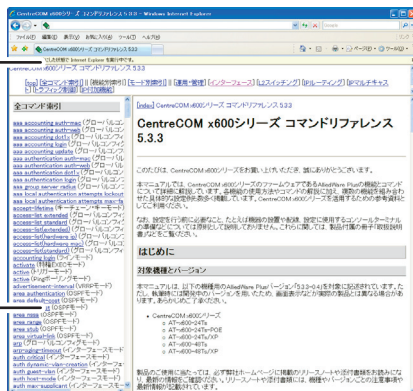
CentreCOM x600シリーズ コマンドリファレンス 5.3.3 - Windows Internet Explorer

ファイル(F) 編集(E) 表示(V) お気に入り(A) ツール(T) ヘルプ(H)

CentreCOM x600シリーズ コマンドリファレンス 5.3.3

[top] [全コマンド索引] [機能別索引] [モード別索引] [運用・管理] [インターフェース] [L2スイッチング] [IPルーティング] [IPマルチキャスト] [トラフィック制御]

全コマンド索引

aaa accounting auth-mac (グローバルコ
aaa accounting auth-web (グローバルコ
aaa accounting commands (グローバル
aaa accounting dot1x (グローバルコン
aaa accounting login (グローバルコン
aaa accounting update (グローバルコ
aaa authentication auth-mac (グローバル
aaa authentication auth-web (グローバ
aaa authentication dot1x (グローバルコ
aaa authentication login (グローバルコ
aaa group server radius (グローバルコ
aaa local authentication attempts lockout
aaa local authentication attempts max-fa
access-list (ホストデータモード)
access-list (extended) (グローバルコン
access-list (extended) (グローバルコン
access-list (extended) (グローバルコン
access-list (hardware mac) (グローバル
access-list (standard) (グローバルコン
accounting login (ラインモード)
activate (トリガーモード)
active (Pingポーリングモード)
advertisement-interval (VRRPモード)
area authentication (OSPFモード)
area default-cost (OSPFモード)
area (OSPFモード)
area nssa (OSPFモード)
area range (OSPFモード)
area stub (OSPFモード)
area virtual-link (OSPFモード)
arp (グローバルコンフィグモード)
arp-aging-timeout (インターフェースモード
auth critical (インターフェースモード)
auth dynamic-vlan-creation (インターフェ
auth guest-vlan (インターフェースモード)
auth-mac enable (インターフェースモード
auth-web enable (インターフェースモード

[index] CentreCOM x600シリーズ コマンドリファレンス 5.3.3

CentreCOM x600シリーズ コマンドリファレンス 5.3.3

このたびは、CentreCOM x600シリーズをお買い上げいただき、誠にありがとうございます。

本マニュアルでは、CentreCOM x600シリーズのファームウェアであるAlliedWare Plusの機能とコマンドについて詳細に解説しています。また、各機能の使用方法やコマンドの設定について解説しており、本製品を使用する上でのご参考にしていただける内容となっています。

なお、設定を行う前に必要なこと、たとえば機器の設置や配線、設定に使用するコンソールターミナルの準備などについては説明しておりません。これらに関しては、製品付属の冊子「取扱説明書」などをご覧ください。

はじめに

対象機種とバージョン

本マニュアルは、以下の機種用のAlliedWare Plusバージョン「5.3.3-0.4」を対象に記述されています。ただし、転載時に開発中のバージョンを用いたため、画面表示などが実際の製品とは異なる場合があります。あらかじめご了承ください。

• CentreCOM x600シリーズ
○ AT-x600-24Ts
○ AT-x600-24Ts-POE
○ AT-x600-24Ts/XP
○ AT-x600-48Ts
○ AT-x600-48Ts/XP

製品のご使用に当たっては、必ず弊社ホームページに掲載のリリースノートや添付書類をお読みになり、最新の情報をご確認ください。リリースノートや添付書類には、機種やバージョンごとの注意事項や最新情報が記載されています。